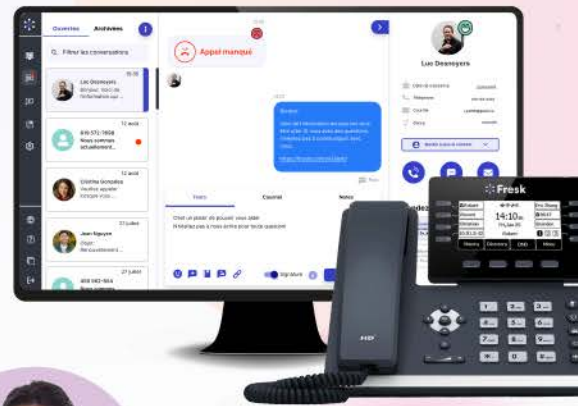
Ouvertes Archivées

Filtrer les conversations

Luc Desnoyers
Bonjour, voici de l'information sup...

819 571-7658
Nous sommes actuellement...

Cristina Gonzalez
Veuillez appeler lorsque vous...

Jean Nguyen
Sujet: Renouvellement...

450 562-1414

12 août

12 août

27 juillet

27 juillet

Appel manqué

Bonjour,

https://fresk.com/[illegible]

Texte Courriel Notes

C'est un plaisir de pouvoir vous aider
N'hésitez pas à nous écrire pour toute question!

Signature

Luc Desnoyers

Fresk

14:10

Réunion Décrocher DND Menu